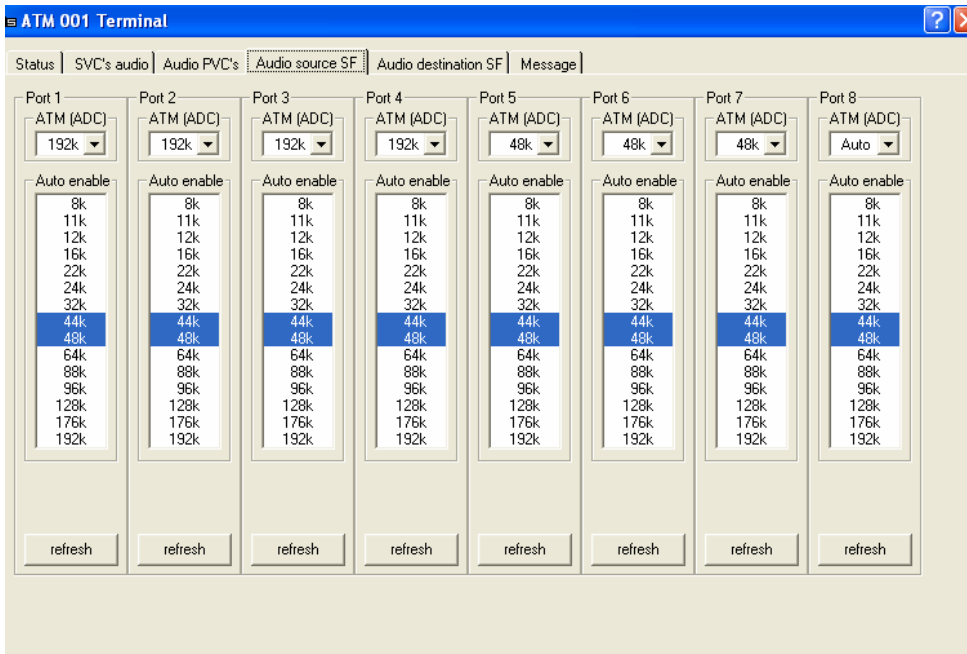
ATM 001 Terminal

Status | SVC's audio | Audio PVC's | Audio source SF | Audio destination SF | Message

Port 1
ATM (ADC)
192k
Auto enable
8k
11k
12k
16k
22k
24k
32k
44k
48k
64k
88k
96k
128k
176k
192k
refresh

Port 2
ATM (ADC)
192k
Auto enable
8k
11k
12k
16k
22k
24k
32k
44k
48k
64k
88k
96k
128k
176k
192k
refresh

Port 3
ATM (ADC)
192k
Auto enable
8k
11k
12k
16k
22k
24k
32k
44k
48k
64k
88k
96k
128k
176k
192k
refresh

Port 4
ATM (ADC)
192k
Auto enable
8k
11k
12k
16k
22k
24k
32k
44k
48k
64k
88k
96k
128k
176k
192k
refresh

Port 5
ATM (ADC)
48k
Auto enable
8k
11k
12k
16k
22k
24k
32k
44k
48k
64k
88k
96k
128k
176k
192k
refresh

Port 6
ATM (ADC)
48k
Auto enable
8k
11k
12k
16k
22k
24k
32k
44k
48k
64k
88k
96k
128k
176k
192k
refresh

Port 7
ATM (ADC)
48k
Auto enable
8k
11k
12k
16k
22k
24k
32k
44k
48k
64k
88k
96k
128k
176k
192k
refresh

Port 8
ATM (ADC)
Auto
Auto enable
8k
11k
12k
16k
22k
24k
32k
44k
48k
64k
88k
96k
128k
176k
192k
refresh